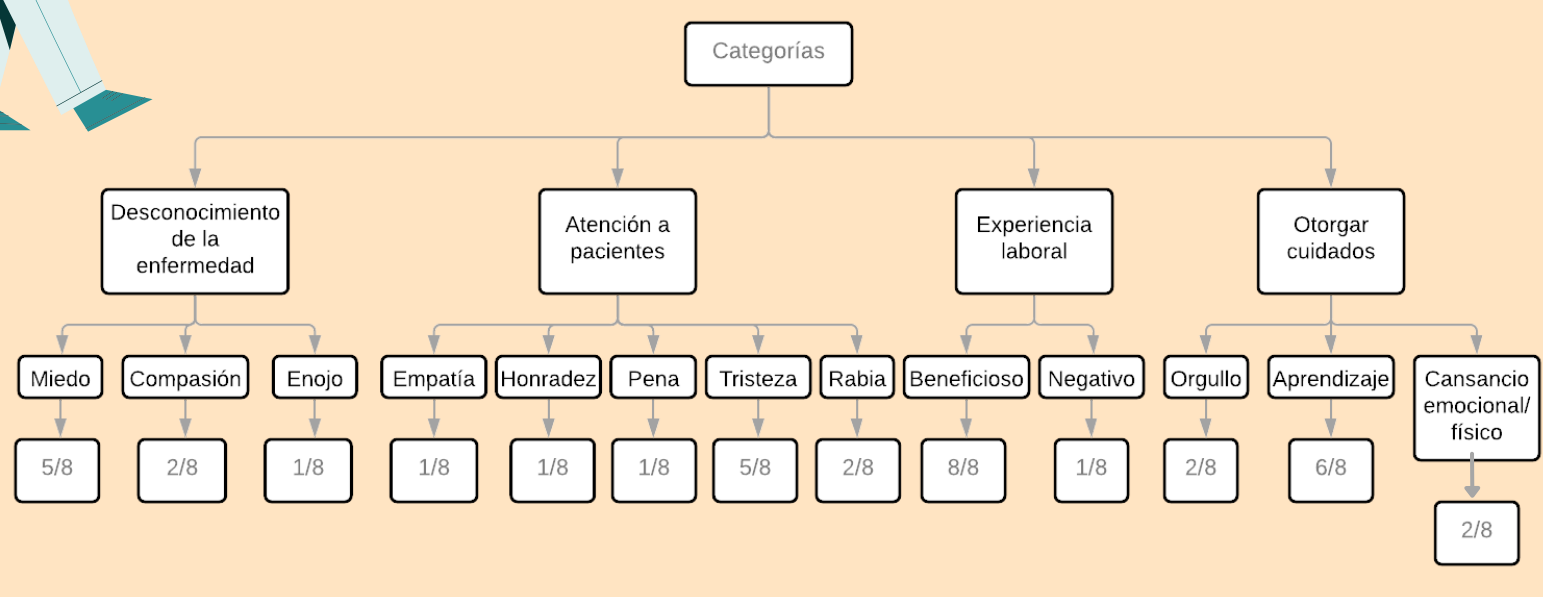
Categorías

Desconocimiento de la enfermedad

Miedo
5/8

Compasión
2/8

Enojo
1/8

Atención a pacientes

Empatía
1/8

Honradez
1/8

Pena
1/8

Tristeza
5/8

Rabia
2/8

Experiencia laboral

Beneficioso
8/8

Negativo
1/8

Otorgar cuidados

Orgullo
2/8

Aprendizaje
6/8

Cansancio emocional/ físico
2/8